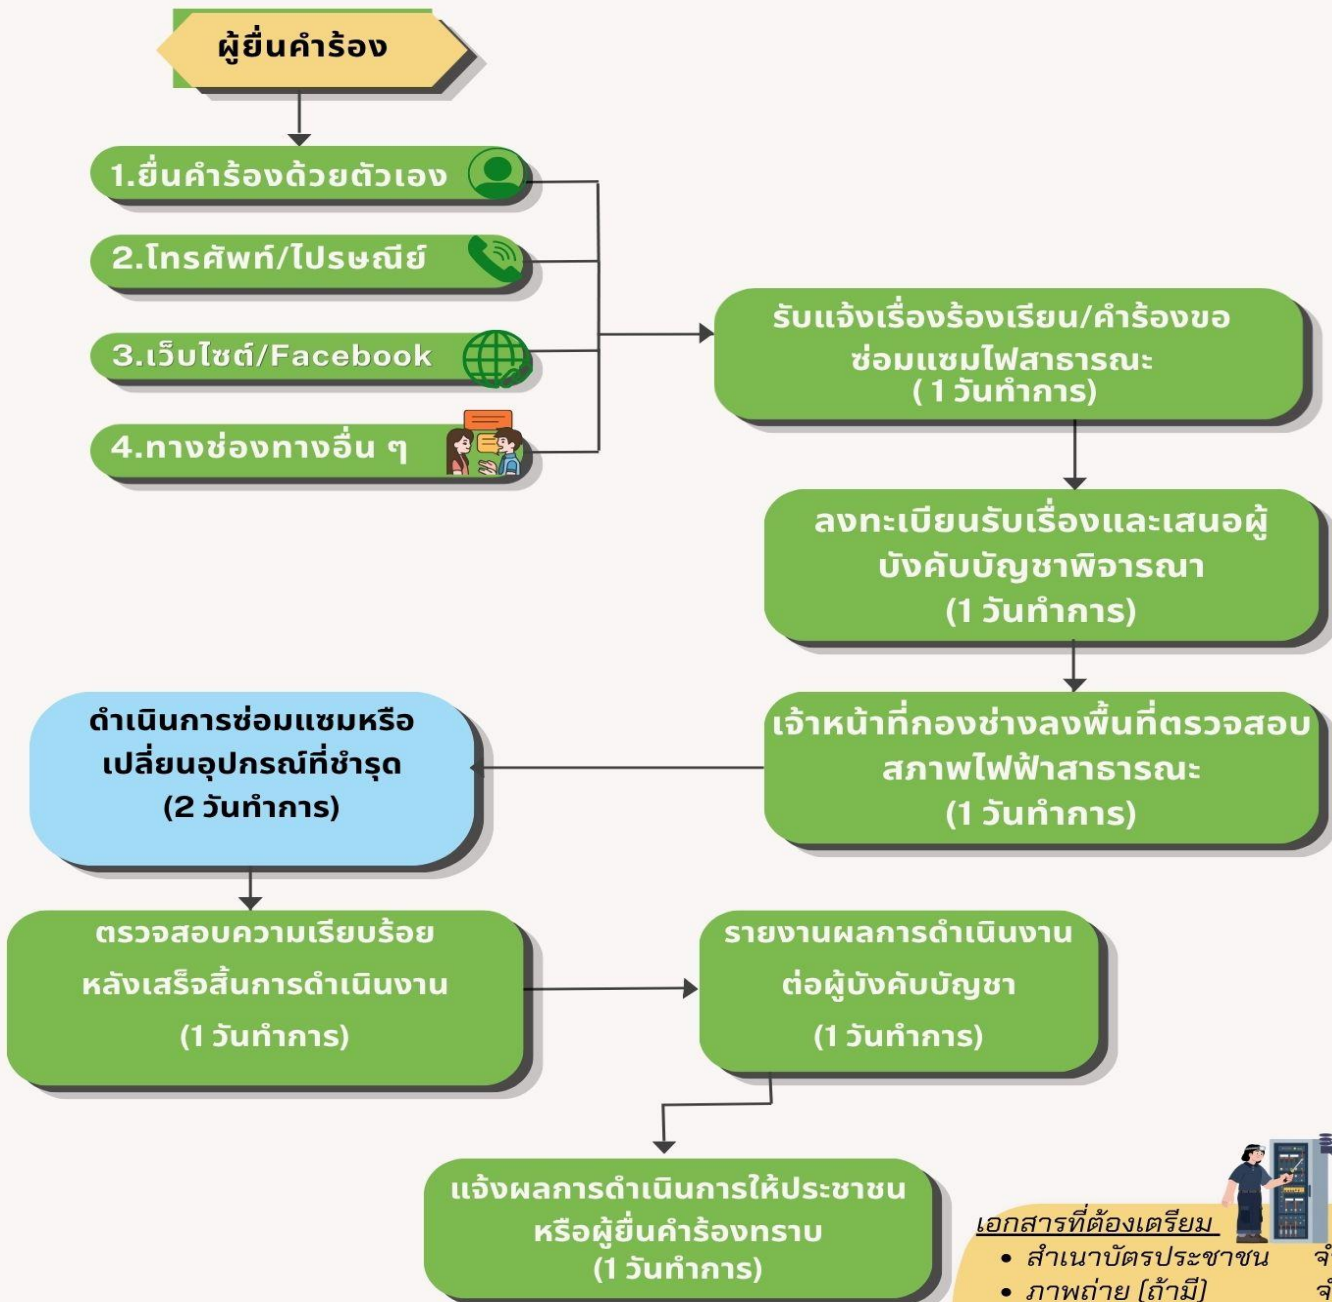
ผู้ยื่นคำร้อง

1.ยื่นคำร้องด้วยตัวเอง

2.โทรศัพท์/ไปรษณีย์

3.เว็บไซต์/Facebook

4.ทางช่องทางอื่น ๆ

รับแจ้งเรื่องร้องเรียน/คำร้องขอซ่อมแซมไฟสาธารณะ ( 1 วันทำการ)

ลงทะเบียนรับเรื่องและเสนอผู้บังคับบัญชาพิจารณา (1 วันทำการ)

เจ้าหน้าที่กองช่างลงพื้นที่ตรวจสอบสภาพไฟฟ้าสาธารณะ (1 วันทำการ)

ดำเนินการซ่อมแซมหรือเปลี่ยนอุปกรณ์ที่ชำรุด (2 วันทำการ)

ตรวจสอบความเรียบร้อยหลังเสร็จสิ้นการดำเนินงาน (1 วันทำการ)

รายงานผลการดำเนินงานต่อผู้บังคับบัญชา (1 วันทำการ)

แจ้งผลการดำเนินการให้ประชาชนหรือผู้ยื่นคำร้องทราบ (1 วันทำการ)

เอกสารที่ต้องเตรียม
• สำเนาบัตรประชาชน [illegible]
• ภาพถ่าย (ถ้ามี) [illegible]